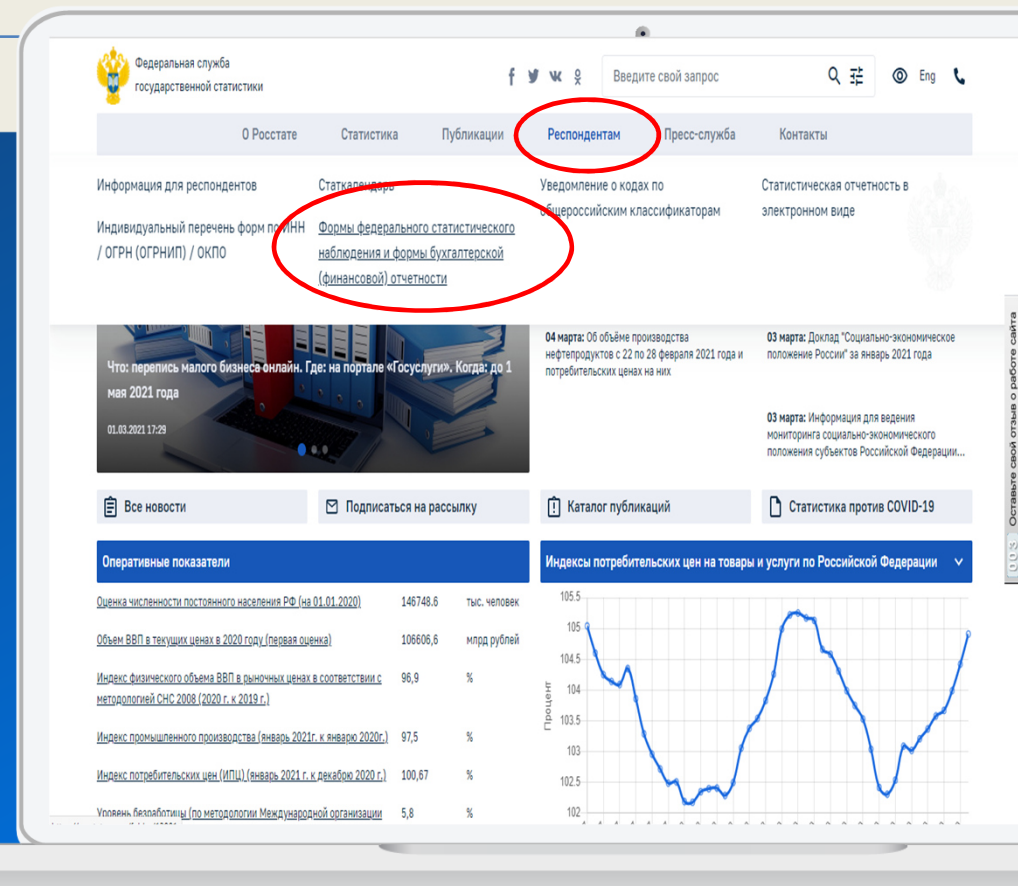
Федеральная служба государственной статистики

Введите свой запрос

Eng

О Росстате Статистика Публикации Респондентам Пресс-служба Контакты

Информация для респондентов

Индивидуальный перечень форм по ИНН / ОГРН (ОГРНИП) / ОКПО

Статкалендарь

Формы федерального статистического наблюдения и формы бухгалтерской (финансовой) отчетности

Уведомление о кодах по общероссийским классификаторам

Статистическая отчетность в электронном виде

Что: перепись малого бизнеса онлайн. Где: на портале «Госуслуги». Когда: до 1 мая 2021 года

01.03.2021 17:29

04 марта: Об объёме производства нефтепродуктов с 22 по 28 февраля 2021 года и потребительских ценах на них

03 марта: Доклад "Социально-экономическое положение России" за январь 2021 года

03 марта: Информация для ведения мониторинга социально-экономического положения субъектов Российской Федерации...

Оставьте свой отзыв о работе сайта

Все новости

Подписаться на рассылку

Каталог публикаций

Статистика против COVID-19

Оперативные показатели

| | | |
|---|---|---|
| Оценка численности постоянного населения РФ (на 01.01.2020) | 146748.6 | тыс. человек |
| Объем ВВП в текущих ценах в 2020 году (первая оценка) | 106606,6 | млрд рублей |
| Индекс физического объема ВВП в рыночных ценах в соответствии с методологией СНС 2008 (2020 г. к 2019 г.) | 96,9 | % |
| Индекс промышленного производства (январь 2021г. к январю 2020г.) | 97,5 | % |
| Индекс потребительских цен (ИПЦ) (январь 2021 г. к декабрю 2020 г.) | 100,67 | % |
| Уровень безработицы (по методологии Международной организации | 5,8 | % |

Индексы потребительских цен на товары и услуги по Российской Федерации

105.5
105
104.5
104
103.5
103
102.5
102

Процент